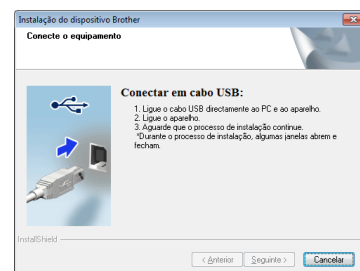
Instalação do dispositivo Brother

Conecte o equipamento

Conectar em cabo USB:

1. Ligue o cabo USB directamente ao PC e ao aparelho.
2. Ligue o aparelho.
3. Aguarde que o processo de instalação continue.
*Durante o processo de instalação, algumas janelas abrem e fecham.

InstallShield

< Anterior

Seguinte >

Cancelar